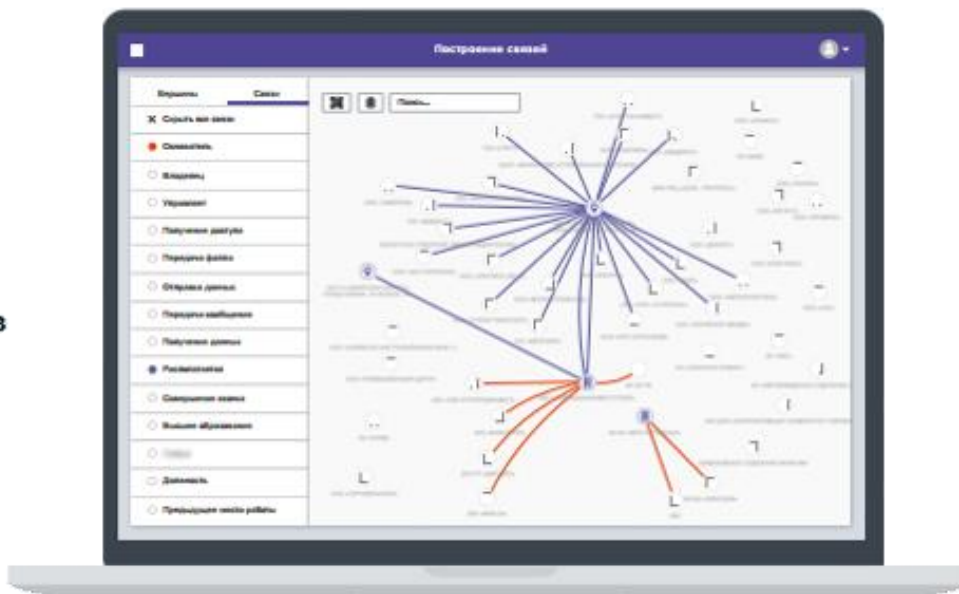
Построение связей

Вершины
Связи
Скрыть все связи
Сотрудник
Владелец
Управляет
Получение доступа
Передача файла
Отправка данных
Передача сообщения
Получение данных
Руководитель
Совершенная сделка
Высшее образование
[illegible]
Должность
Предыдущее место работы

Поиск...

в